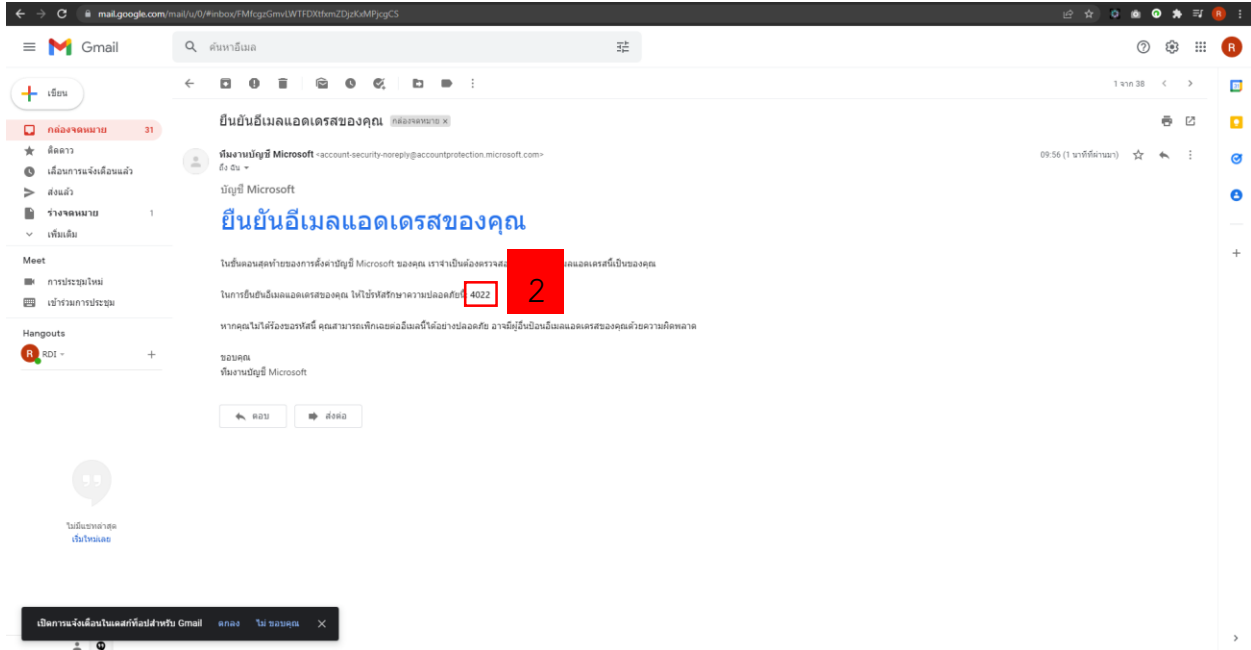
mail.google.com/mail/u/0/#inbox/FMfcgzGmvLWTFDXtfxmZDjzKxMPjcgCS

Gmail

ค้นหาอีเมล

เขียน

กล่องจดหมาย 31
ติดดาว
เลื่อนการแจ้งเตือนแล้ว
ส่งแล้ว
ร่างจดหมาย 1
เพิ่มเติม

Meet
การประชุมใหม่
เข้าร่วมการประชุม

Hangouts
RDI

ไม่มีแชทล่าสุด
เริ่มใหม่เลย

1 จาก 38

ยืนยันอีเมลแอดเดรสของคุณ กล่องจดหมาย ×

ทีมงานบัญชี Microsoft <account-security-noreply@accountprotection.microsoft.com>
ถึง ฉัน

09:56 (1 นาทีที่ผ่านมา)

บัญชี Microsoft

ยืนยันอีเมลแอดเดรสของคุณ

ในขั้นตอนสุดท้ายของการตั้งค่าบัญชี Microsoft ของคุณ เราจำเป็นต้องตรวจส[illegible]เมลแอดเดรสนี้เป็นของคุณ

ในการยืนยันอีเมลแอดเดรสของคุณ ให้ใช้รหัสรักษาความปลอดภัยนี้: 4022

2

หากคุณไม่ได้ร้องขอรหัสนี้ คุณสามารถเพิกเฉยต่ออีเมลนี้ได้อย่างปลอดภัย อาจมีผู้อื่นป้อนอีเมลแอดเดรสของคุณด้วยความผิดพลาด

ขอบคุณ
ทีมงานบัญชี Microsoft

ตอบ
ส่งต่อ

เปิดการแจ้งเตือนในเดสก์ท็อปสำหรับ Gmail ตกลง ไม่ ขอบคุณ